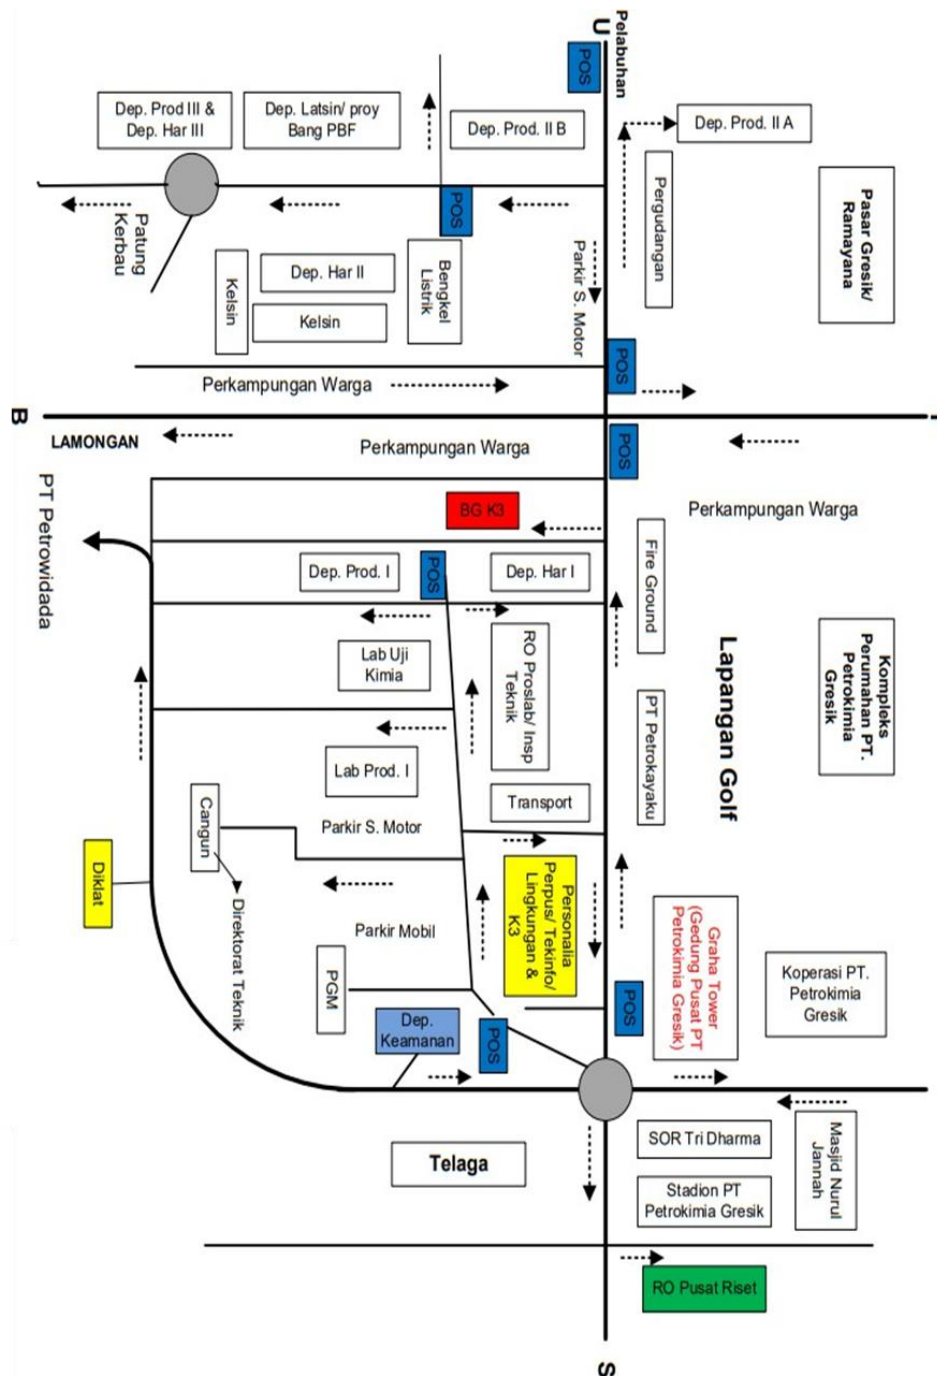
U
Pelabuhan
POS
Dep. Prod III & Dep. Har III
Dep. Latsin/ proy Bang PBF
Dep. Prod. II B
Dep. Prod. II A
Pergudangan
Pasar Gresik/ Ramayana
POS
Patung Kerbau
Parkir S. Motor
Kelsin
Dep. Har II
Kelsin
Bengkel Listrik
POS
Perkampungan Warga
B
LAMONGAN
Perkampungan Warga
POS
PT Petrowidada
BG K3
Perkampungan Warga
Dep. Prod. I
POS
Dep. Har I
Fire Ground
Lab Uji Kimia
RO Proslab/ Insp Teknik
Lapangan Golf
Komplеks Perumahan PT. Petrokimia Gresik
PT Petrokayaku
Lab Prod. I
Transport
Cangun
Parkir S. Motor
Diklat
Personalia Perpus/ Tekinfo/ Lingkungan & K3
Direktorat Teknik
Parkir Mobil
Graha Tower (Gedung Pusat PT Petrokimia Gresik)
Koperasi PT. Petrokimia Gresik
PGM
Dep. Keamanan
POS
POS
SOR Tri Dharma
Masjid Nurul Jannah
Telaga
Stadion PT Petrokimia Gresik
RO Pusat Riset
S